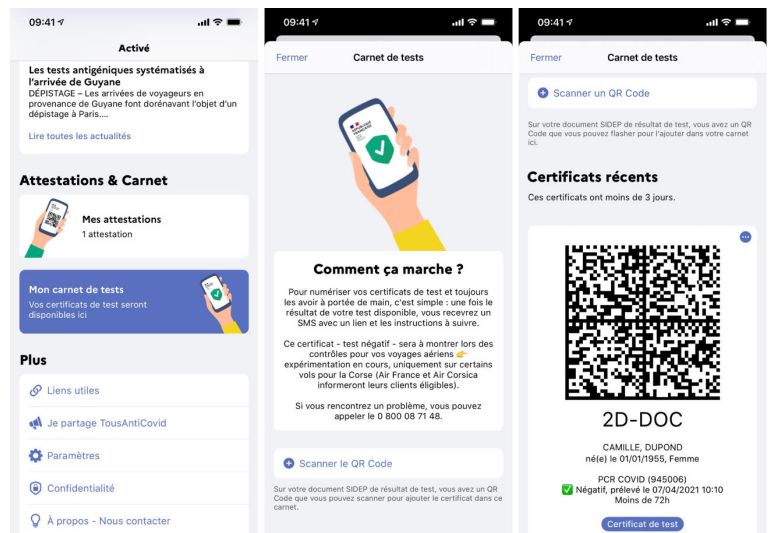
09:41

Activé

Les tests antigéniques systématisés à l'arrivée de Guyane
DÉPISTAGE – Les arrivées de voyageurs en provenance de Guyane font dorénavant l'objet d'un dépistage à Paris....

Lire toutes les actualités

Attestations & Carnet

Mes attestations
1 attestation

Mon carnet de tests
Vos certificats de test seront disponibles ici

Plus

Liens utiles

Je partage TousAntiCovid

Paramètres

Confidentialité

À propos - Nous contacter

09:41

Fermer Carnet de tests

Comment ça marche ?

Pour numériser vos certificats de test et toujours les avoir à portée de main, c'est simple : une fois le résultat de votre test disponible, vous recevrez un SMS avec un lien et les instructions à suivre.

Ce certificat - test négatif - sera à montrer lors des contrôles pour vos voyages aériens 👉 expérimentation en cours, uniquement sur certains vols pour la Corse (Air France et Air Corsica informeront leurs clients éligibles).

Si vous rencontrez un problème, vous pouvez appeler le 0 800 08 71 48.

Scanner le QR Code

Sur votre document SIDEP de résultat de test, vous avez un QR Code que vous pouvez scanner pour ajouter le certificat dans ce carnet.

09:41

Fermer Carnet de tests

Scanner un QR Code

Sur votre document SIDEP de résultat de test, vous avez un QR Code que vous pouvez flasher pour l'ajouter dans votre carnet ici.

Certificats récents

Ces certificats ont moins de 3 jours.

2D-DOC

CAMILLE, DUPOND
né(e) le 01/01/1955, Femme

PCR COVID (945006)
✅ Négatif, prélevé le 07/04/2021 10:10
Moins de 72h

Certificat de test